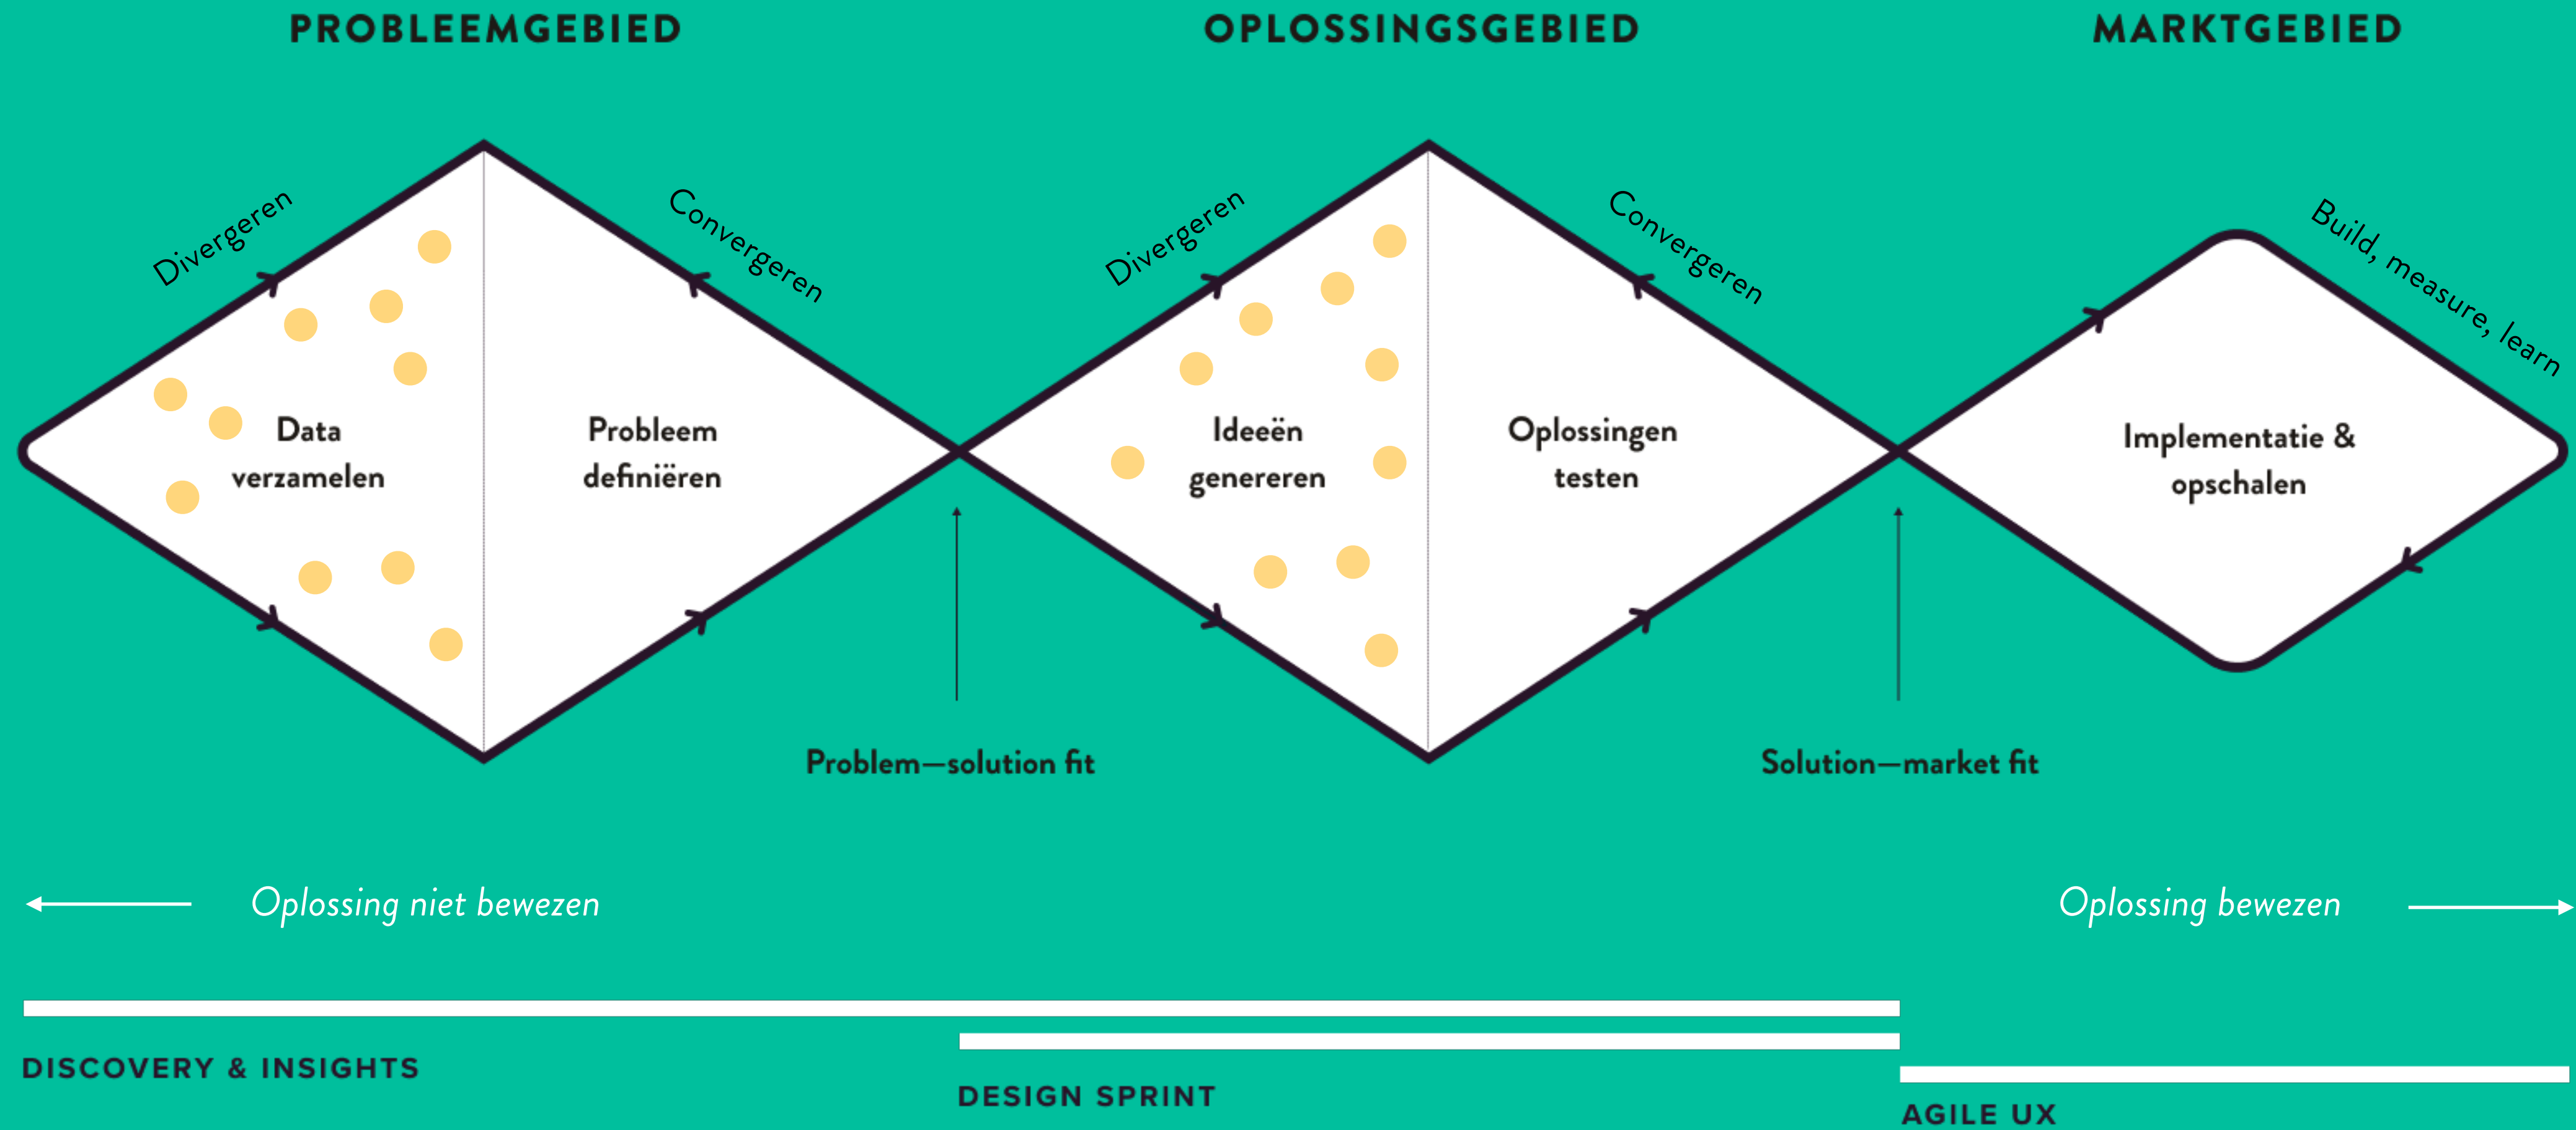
PROBLEEMGEBIED

OPLOSSINGSGEBIED

MARKTGEBIED

Divergeren

Convergeren

Divergeren

Convergeren

Build, measure, learn

Data verzamelen

Probleem definiëren

Ideeën genereren

Oplossingen testen

Implementatie & opschalen

Problem—solution fit

Solution—market fit

Oplossing niet bewezen

Oplossing bewezen

DISCOVERY & INSIGHTS

DESIGN SPRINT

AGILE UX